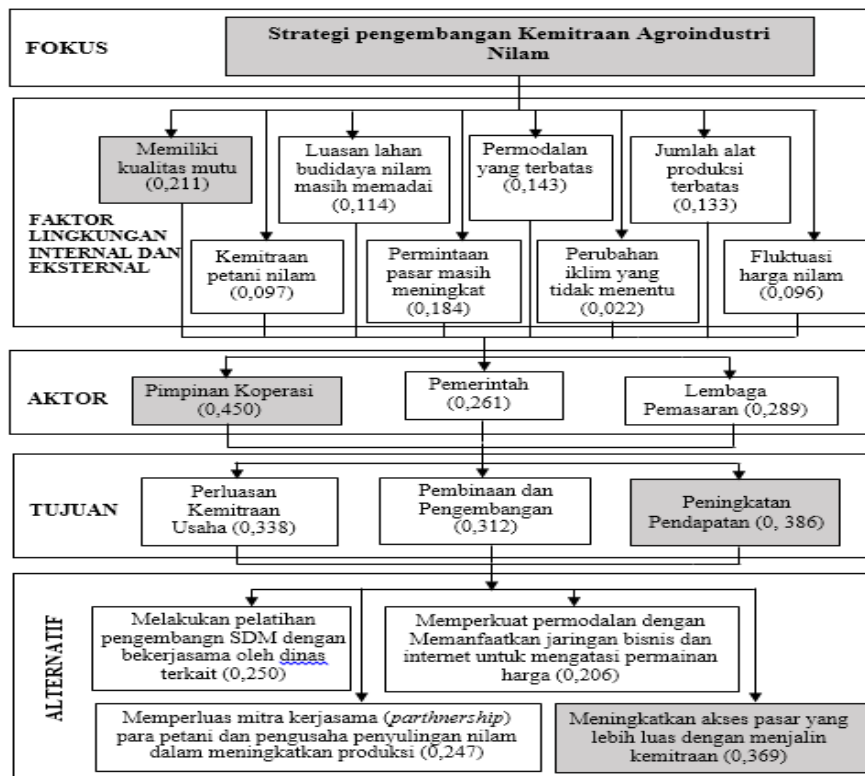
FOKUS

Strategi pengembangan Kemitraan Agroindustri Nilam

FAKTOR LINGKUNGAN INTERNAL DAN EKSTERNAL

Memiliki kualitas mutu (0,211)

Luasan lahan budidaya nilam masih memadai (0,114)

Permodalan yang terbatas (0,143)

Jumlah alat produksi terbatas (0,133)

Kemitraan petani nilam (0,097)

Permintaan pasar masih meningkat (0,184)

Perubahan iklim yang tidak menentu (0,022)

Fluktuasi harga nilam (0,096)

AKTOR

Pimpinan Koperasi (0,450)

Pemerintah (0,261)

Lembaga Pemasaran (0,289)

TUJUAN

Perluasan Kemitraan Usaha (0,338)

Pembinaan dan Pengembangan (0,312)

Peningkatan Pendapatan (0, 386)

ALTERNATIF

Melakukan pelatihan pengembangn SDM dengan bekerjasama oleh dinas terkait (0,250)

Memperkuat permodalan dengan Memanfaatkan jaringan bisnis dan internet untuk mengatasi permainan harga (0,206)

Memperluas mitra kerjasama (parthnership) para petani dan pengusaha penyulingan nilam dalam meningkatkan produksi (0,247)

Meningkatkan akses pasar yang lebih luas dengan menjalin kemitraan (0,369)